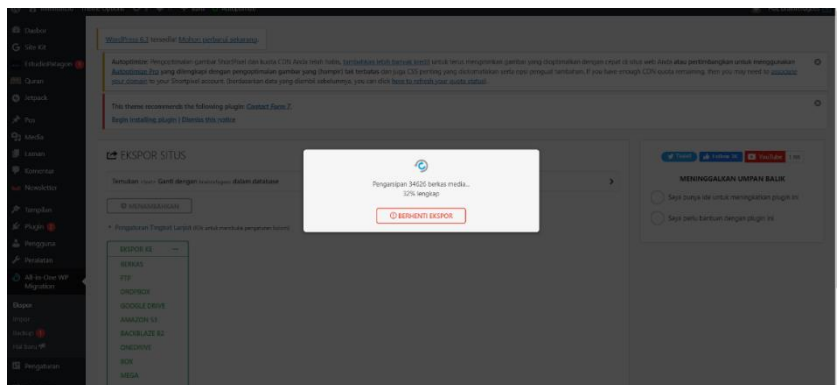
Dasbor
Site Kit
Instagram
Quran
Jetpack
Pos
Media
Laman
Komentar
Newsletter
Tampilan
Plugin
Pengguna
Peralatan
All-in-One WP Migration
Ekspor
Impor
Backup
Pengaturan

WordPress 6.3 tersedia! Mohon perbarui sekarang.

Autoptimize: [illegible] Autoptimize Pro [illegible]

This theme recommends the following plugin: Contact Form 7.
Begin installing plugin | Dismiss this notice

EKSPOR SITUS

Temukan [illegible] Ganti dengan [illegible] dalam database

Pengaturan Tingkat Lanjut

EKSPOR KE
BERKAS
FTP
DROPBOX
GOOGLE DRIVE
AMAZON S3
BACKBLAZE B2
ONEDRIVE
BOX
MEGA

Pengarsipan 34626 berkas media...
32% lengkap

BERHENTI EKSPOR

Tweet
Follow
YouTube

MENINGGALKAN UMPAN BALIK
Saya punya ide untuk meningkatkan plugin ini
Saya perlu bantuan dengan plugin ini